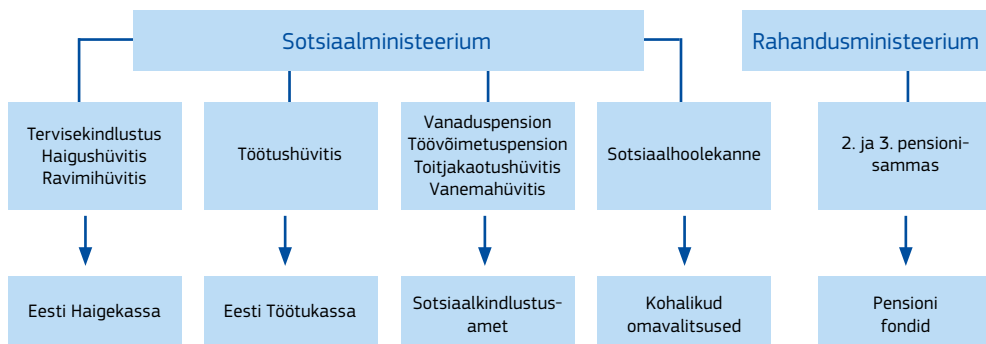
Sotsiaalministeerium

Rahandusministeerium

Tervisekindlustus
Haigushüvitis
Ravimihüvitis

Töötushüvitis

Vanaduspension
Töövõimetuspension
Toitjakaotushüvitis
Vanemahüvitis

Sotsiaalhoolekanne

2. ja 3. pensionisammas

Eesti Haigekassa

Eesti Töötukassa

Sotsiaalkindlustusamet

Kohalikud omavalitsused

Pensioni fondid